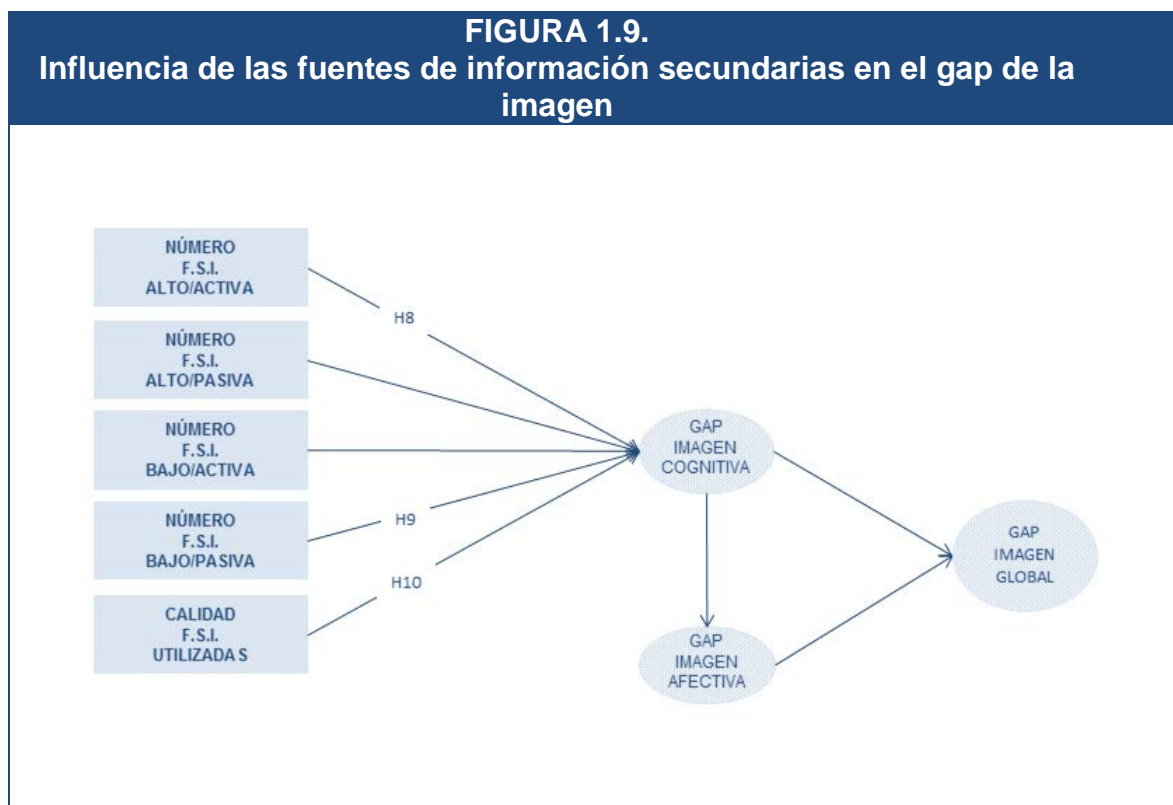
FIGURA 1.9.
Influencia de las fuentes de información secundarias en el gap de la imagen

NÚMERO
F.S.I.
ALTO/ACTIVA

NÚMERO
F.S.I.
ALTO/PASIVA

NÚMERO
F.S.I.
BAJO/ACTIVA

NÚMERO
F.S.I.
BAJO/PASIVA

CALIDAD
F.S.I.
UTILIZADA S

H8

H9

H10

GAP
IMAGEN
COGNITIVA

GAP
IMAGEN
AFECTIVA

GAP
IMAGEN
GLOBAL